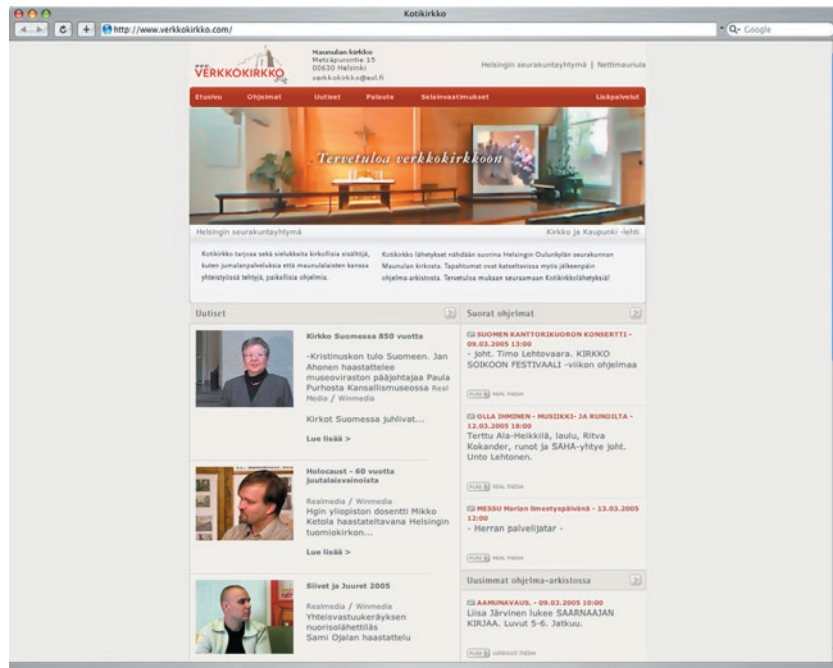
Kotikirkko

http://www.verkkokirkko.com/

Google

VERKKOKIRKKO

Maunulan kirkko
Metsäpurontie 15
00630 Helsinki
verkkokirkko@evl.fi

Helsingin seurakuntayhtymä | Nettimaunula

Etusivu Ohjelmat Uutiset Palaute Selainvaatimukset Lisäpalvelut

Tervetuloa verkkokirkkoon

Helsingin seurakuntayhtymä

Kirkko ja Kaupunki -lehti

Kotikirkko tarjoaa sekä sielukkaita kirkollisia sisältöjä, kuten jumalanpalveluksia että maunulalaisten kanssa yhteistyössä tehtyjä, paikallisia ohjelmia.

Kotikirkko lähetykset nähdään suorina Helsingin Oulunkylän seurakunnan Maunulan kirkosta. Tapahtumat ovat katseltavissa myös jälkeenpäin ohjelma-arkistosta. Tervetuloa mukaan seuraamaan Kotikirkkolähetyksiä!

Uutiset

Kirkko Suomessa 850 vuotta

-Kristinuskon tulo Suomeen. Jan Ahonen haastattelee museoviraston pääjohtajaa Paula Purhosta Kansallismuseossa Real Media / Winmedia

Kirkot Suomessa juhlivat...

Lue lisää >

Holocaust - 60 vuotta juutalaisvainoista

Realmedia / Winmedia
Hgin yliopiston dosentti Mikko Ketola haastateltavana Helsingin tuomiokirkon...

Lue lisää >

Siivet ja Juuret 2005

Realmedia / Winmedia
Yhteisvastuukeräyksen nuorisolähettilääs Sami Ojalan haastattelu

Suorat ohjelmat

SUOMEN KANTTORIKUORON KONSERTTI - 09.03.2005 13:00
- Joht. Timo Lehtovaara. KIRKKO SOIKOON FESTIVAALI -viikon ohjelmaa

PLAY REAL MEDIA

OLLA DIMINEN - MUSIIKKI- JA RUNOILTA - 12.03.2005 18:00
Terttu Ala-Heikkilä, laulu, Ritva Kokander, runot ja SAHA-yhtye joht. Unto Lehtonen.

PLAY REAL MEDIA

MESSU Marian ilmestyspäivänä - 13.03.2005 12:00
- Herran palvelijatar -

PLAY REAL MEDIA

Uusimmat ohjelma-arkistossa

AAMUNAVAUS. - 09.03.2005 10:00
Liisa Järvinen lukee SAARNAAJAN KIRJAA. Luvut 5-6. Jatkuu.

PLAY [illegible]